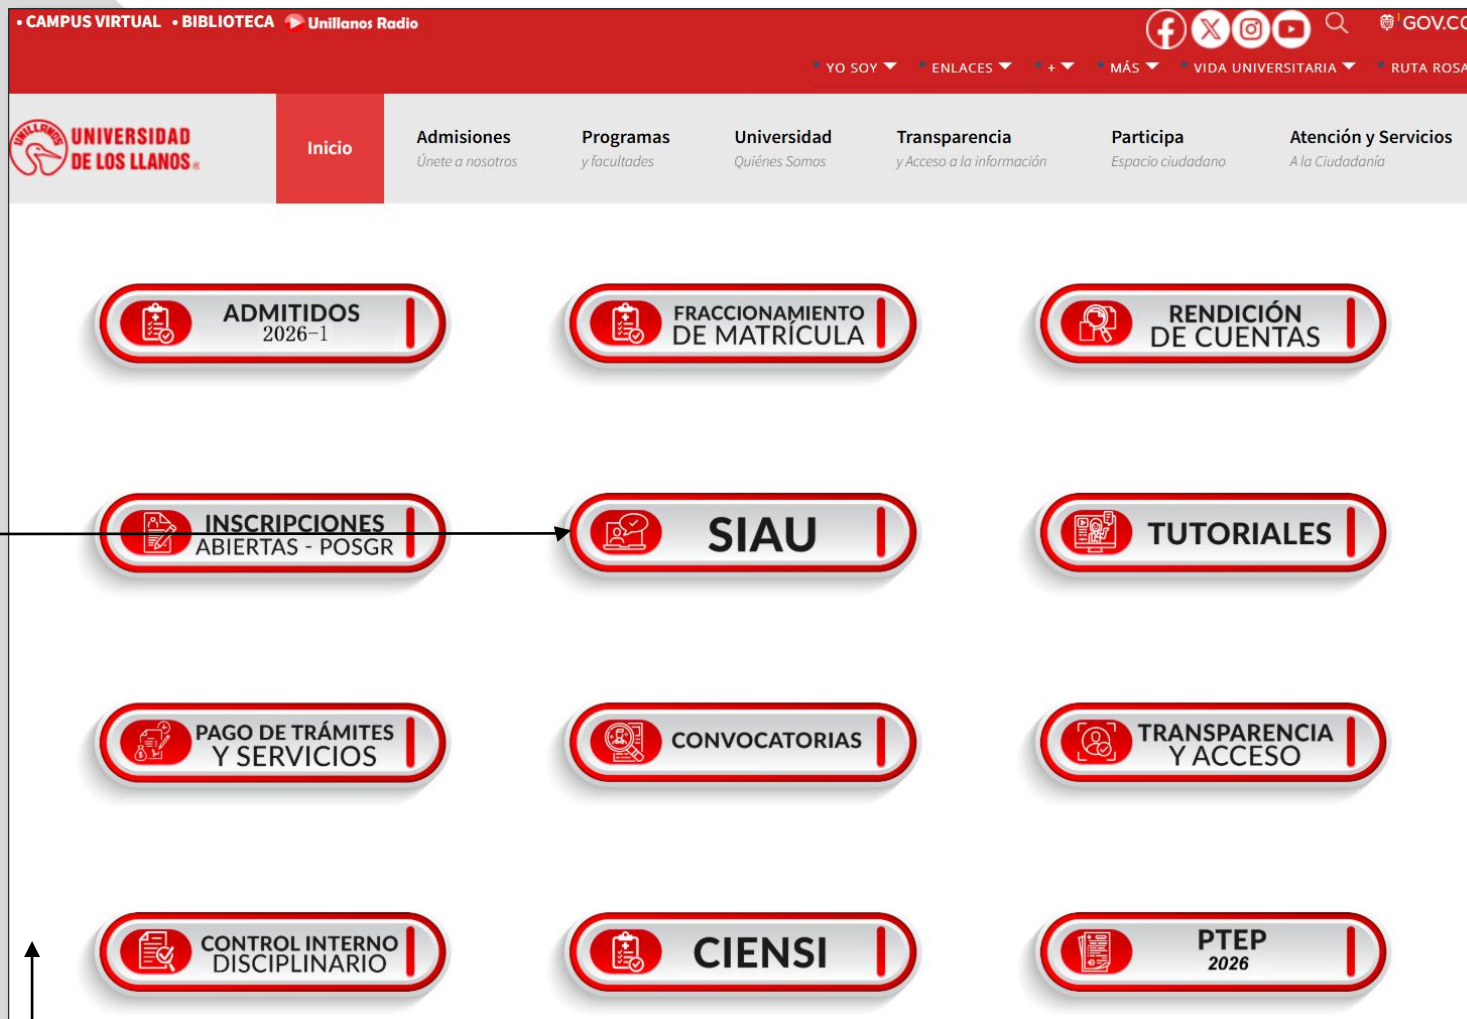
• CAMPUS VIRTUAL • BIBLIOTECA Unillanos Radio

GOV.CO

YO SOY ENLACES + MÁS VIDA UNIVERSITARIA RUTA ROSA

UNILLANOS UNIVERSIDAD DE LOS LLANOS

Inicio

Admisiones
Únete a nosotros

Programas
y facultades

Universidad
Quiénes Somos

Transparencia
y Acceso a la información

Participa
Espacio ciudadano

Atención y Servicios
A la Ciudadanía

ADMITIDOS 2026-1

FRACCIONAMIENTO DE MATRÍCULA

RENDICIÓN DE CUENTAS

INSCRIPCIONES ABIERTAS - POSGR

SIAU

TUTORIALES

PAGO DE TRÁMITES Y SERVICIOS

CONVOCATORIAS

TRANSPARENCIA Y ACCESO

CONTROL INTERNO DISCIPLINARIO

CIENSI

PTEP 2026